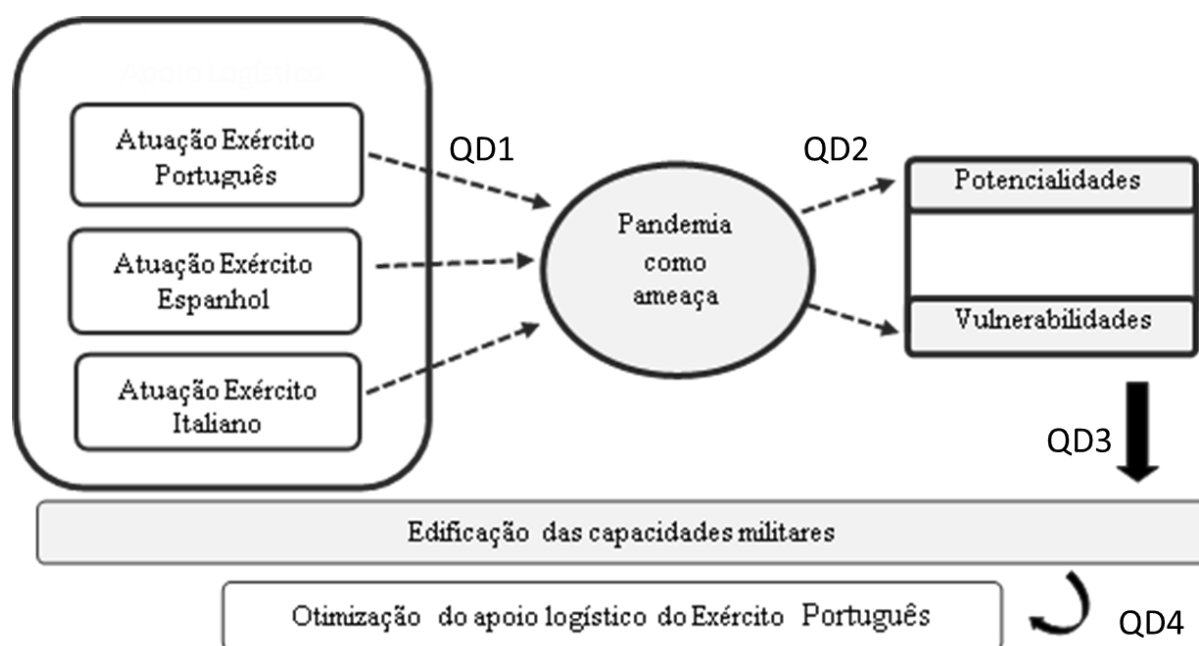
Apoio Logístico

Atuação Exército Português

Atuação Exército Espanhol

Atuação Exército Italiano

QD1

Pandemia como ameaça

QD2

Potencialidades

Vulnerabilidades

QD3

Edificação das capacidades militares

Otimização do apoio logístico do Exército Português

QD4